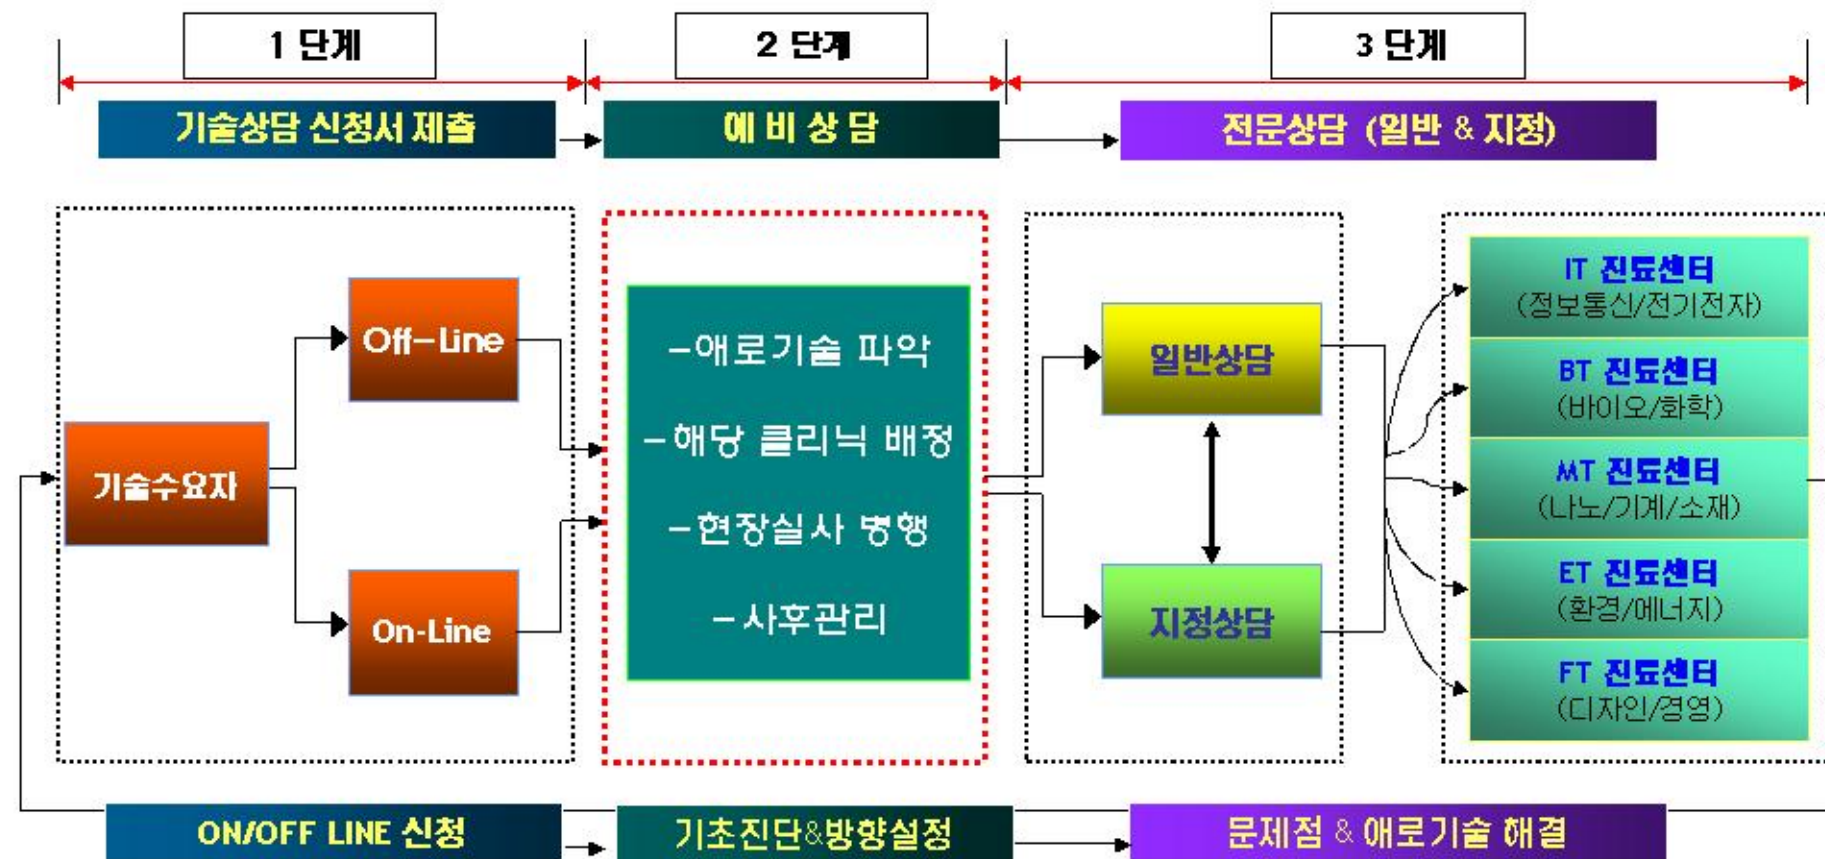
1 단계

2 단계

3 단계

기술상담 신청서 제출

예 비 상 담

전문상담 (일반 & 지정)

기술수요자

Off-Line

On-Line

-애로기술 파악

-해당 클리닉 배정

-현장실사 병행

-사후관리

일반상담

지정상담

IT 진료센터
(정보통신/전기전자)

BT 진료센터
(바이오/화학)

MT 진료센터
(나노/기계/소재)

ET 진료센터
(환경/에너지)

FT 진료센터
(디자인/경영)

ON/OFF LINE 신청

기초진단&방향설정

문제점 & 애로기술 해결